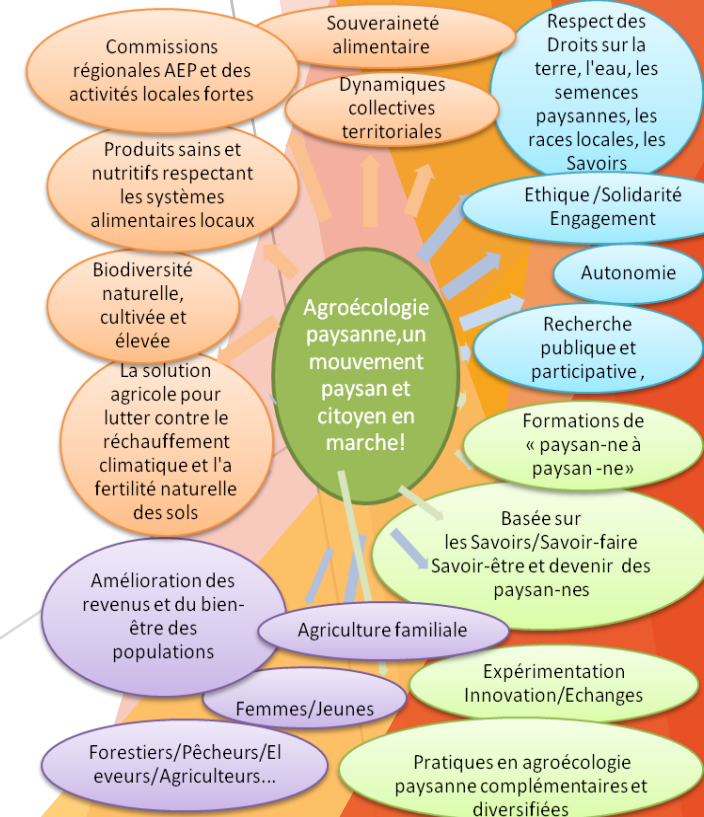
Souveraineté alimentaire

Commissions régionales AEP et des activités locales fortes

Dynamiques collectives territoriales

Respect des Droits sur la terre, l'eau, les semences paysannes, les races locales, les Savoirs

Produits sains et nutritifs respectant les systèmes alimentaires locaux

Ethique /Solidarité Engagement

Autonomie

Biodiversité naturelle, cultivée et élevée

Agroécologie paysanne,un mouvement paysan et citoyen en marche!

Recherche publique et participative ,

La solution agricole pour lutter contre le réchauffement climatique et l'a fertilité naturelle des sols

Formations de « paysan-ne à paysan -ne»

Basée sur les Savoirs/Savoir-faire Savoir-être et devenir des paysan-nes

Amélioration des revenus et du bien-être des populations

Agriculture familiale

Expérimentation Innovation/Echanges

Femmes/Jeunes

Forestiers/Pêcheurs/El eveurs/Agriculteurs...

Pratiques en agroécologie paysanne complémentaires et diversifiées